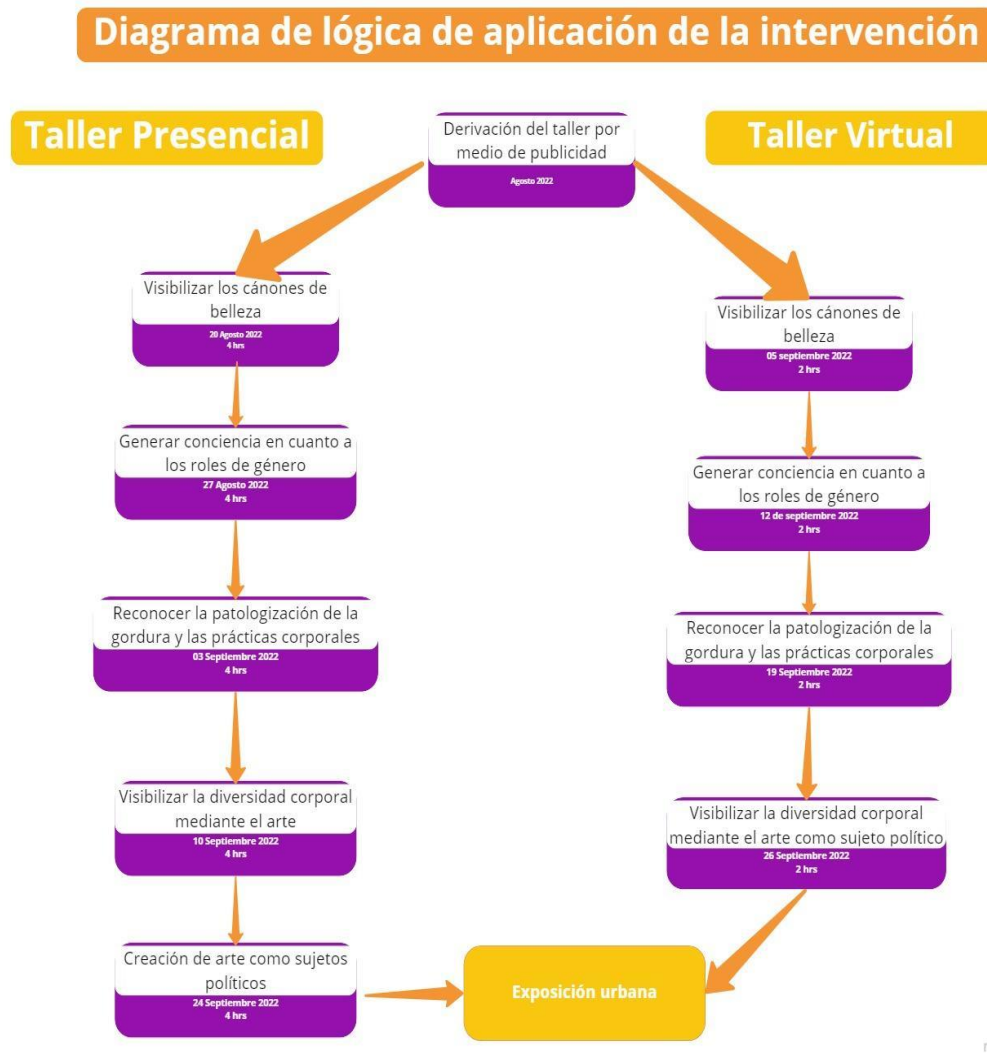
Diagrama de lógica de aplicación de la intervención

Taller Presencial

Derivación del taller por medio de publicidad
Agosto 2022

Taller Virtual

Visibilizar los cánones de belleza
20 Agosto 2022
4 hrs

Generar conciencia en cuanto a los roles de género
27 Agosto 2022
4 hrs

Reconocer la patologización de la gordura y las prácticas corporales
03 Septiembre 2022
4 hrs

Visibilizar la diversidad corporal mediante el arte
10 Septiembre 2022
4 hrs

Creación de arte como sujetos políticos
24 Septiembre 2022
4 hrs

Visibilizar los cánones de belleza
05 septiembre 2022
2 hrs

Generar conciencia en cuanto a los roles de género
12 de septiembre 2022
2 hrs

Reconocer la patologización de la gordura y las prácticas corporales
19 Septiembre 2022
2 hrs

Visibilizar la diversidad corporal mediante el arte como sujeto político
26 Septiembre 2022
2 hrs

Exposición urbana